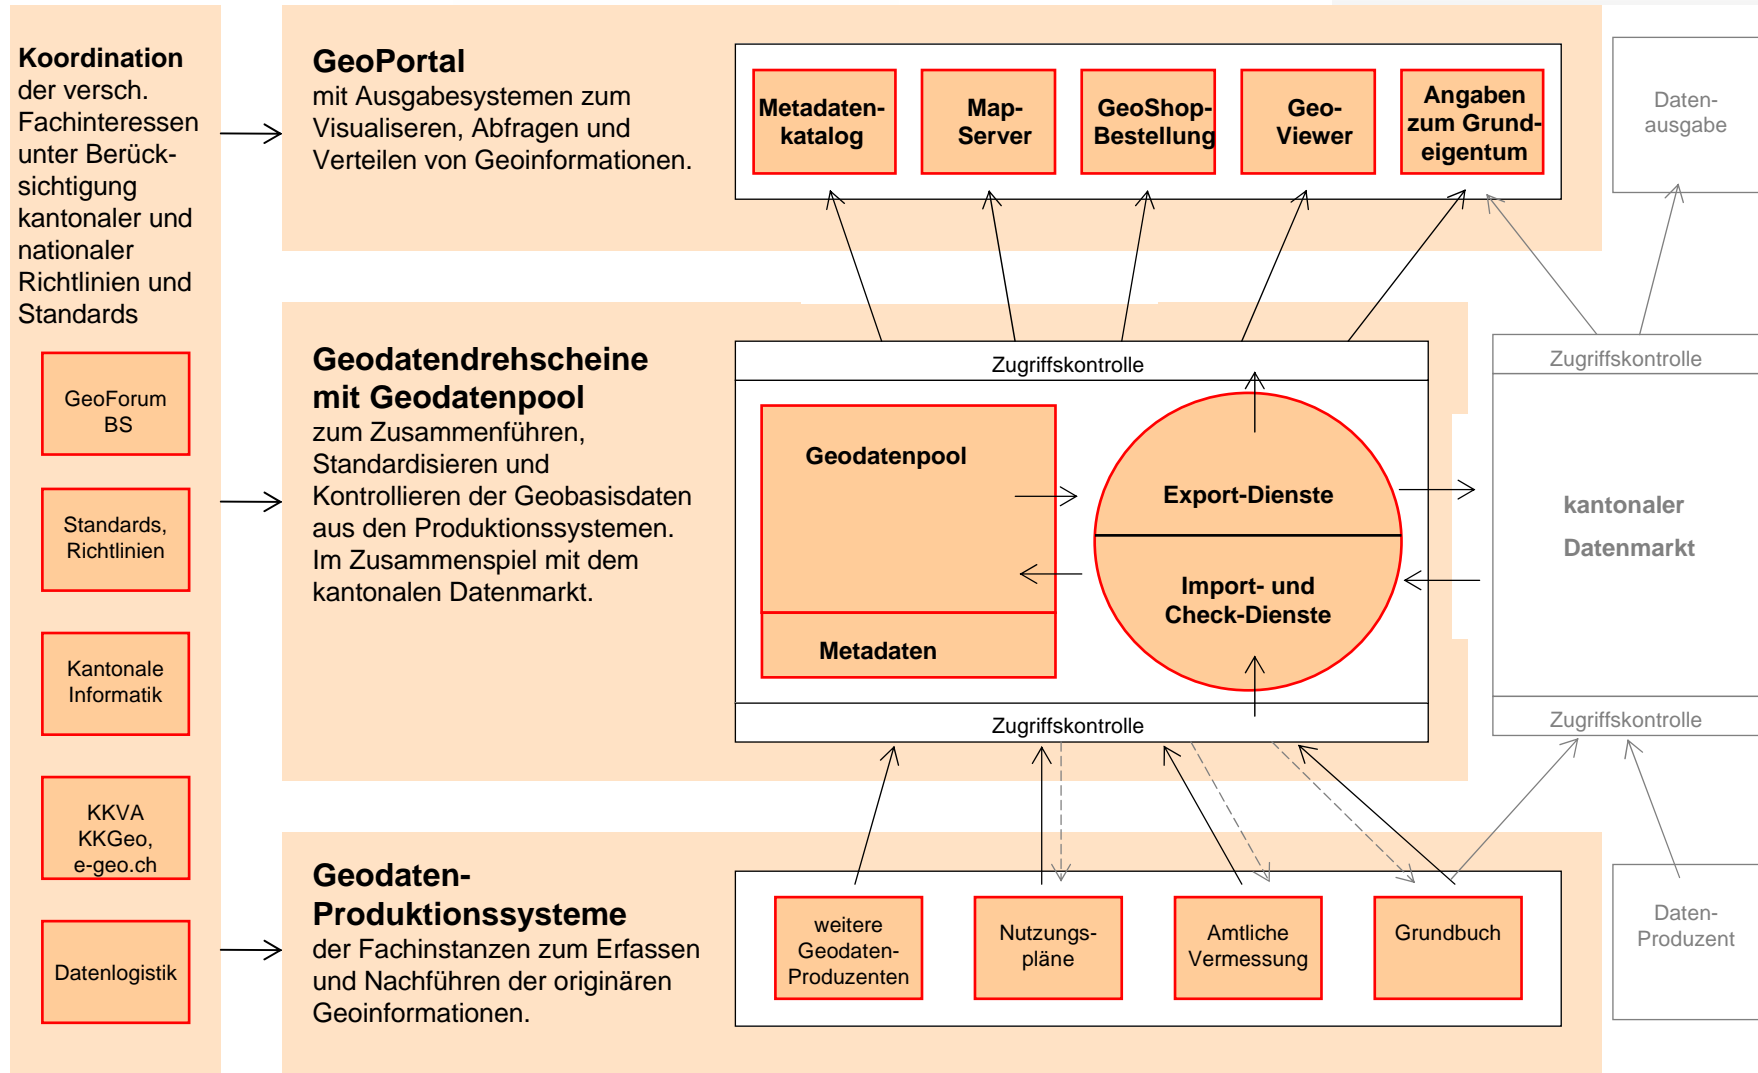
**Koordination** der versch. Fachinteressen unter Berücksichtigung kantonaler und nationaler Richtlinien und Standards

GeoForum BS

Standards, Richtlinien

Kantonale Informatik

KKVA KKGeo, e-geo.ch

Datenlogistik

**GeoPortal**
mit Ausgabesystemen zum Visualisieren, Abfragen und Verteilen von Geoinformationen.

**Metadatenkatalog**

**Map-Server**

**GeoShop-Bestellung**

**Geo-Viewer**

**Angaben zum Grundeigentum**

Daten-ausgabe

**Geodatendrehscheine mit Geodatenpool**
zum Zusammenführen, Standardisieren und Kontrollieren der Geobasisdaten aus den Produktionssystemen. Im Zusammenspiel mit dem kantonalen Datenmarkt.

Zugriffskontrolle

**Geodatenpool**

**Metadaten**

**Export-Dienste**

**Import- und Check-Dienste**

Zugriffskontrolle

Zugriffskontrolle

**kantonaler Datenmarkt**

Zugriffskontrolle

**Geodaten-Produktionssysteme**
der Fachinstanzen zum Erfassen und Nachführen der originären Geoinformationen.

weitere Geodaten-Produzenten

Nutzungs-pläne

Amtliche Vermessung

Grundbuch

Daten-Produzent